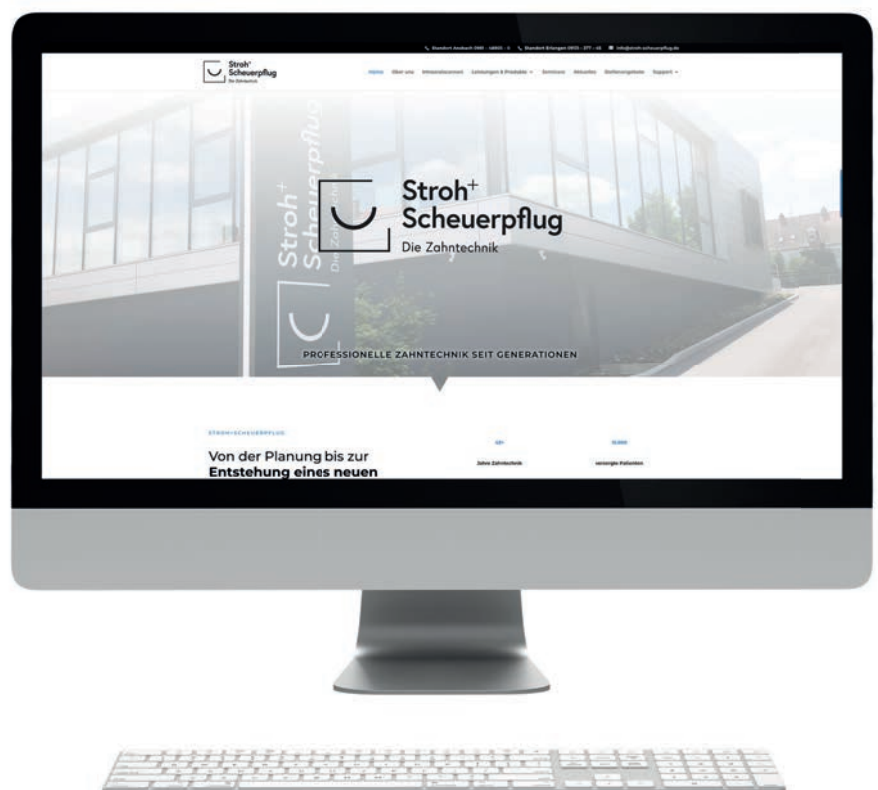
Standort Ansbach 0981 - 14800 - 0   Standort Erlangen 09131 - 377 - 44   info@stroh-scheuerpflug.de

Stroh⁺ Scheuerpflug Die Zahntechnik

Home   Über uns   Intraoralscanner   Leistungen & Produkte   Seminare   Aktuelles   Stellenangebote   Support

Stroh⁺ Scheuerpflug Die Zahntechnik

Stroh⁺ Scheuerpflug Die Zahntechnik

PROFESSIONELLE ZAHNTECHNIK SEIT GENERATIONEN

STROH+SCHEUERPFLUG

Von der Planung bis zur Entstehung eines neuen

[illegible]
Jahre Zahntechnik

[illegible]
versorgte Patienten